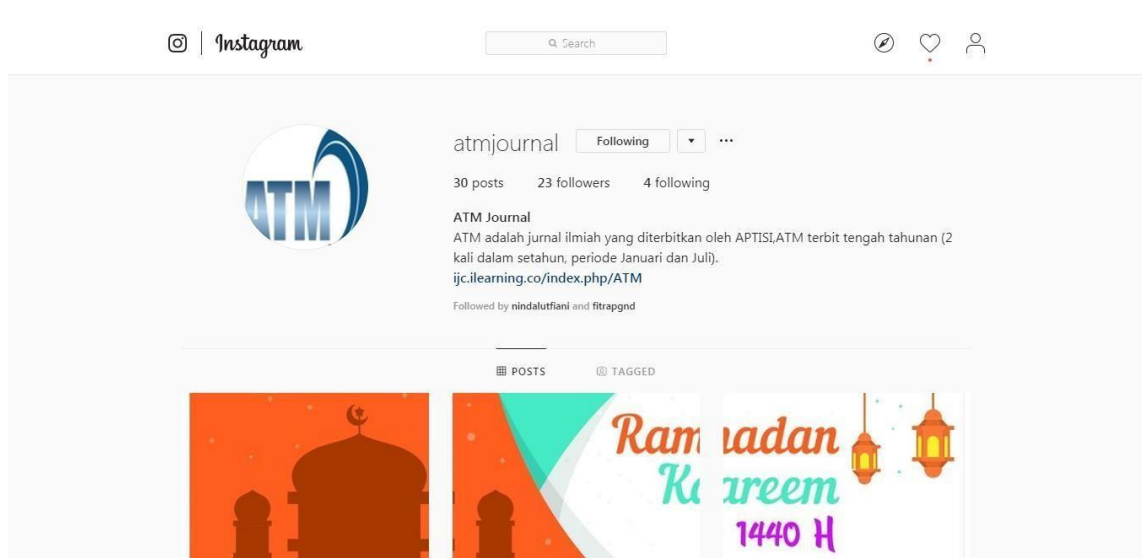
Instagram

Search

ATM

atmjournal Following ▾ ···

30 posts 23 followers 4 following

ATM Journal
ATM adalah jurnal ilmiah yang diterbitkan oleh APTISI,ATM terbit tengah tahunan (2 kali dalam setahun, periode Januari dan Juli).
ijc.ilearning.co/index.php/ATM

Followed by nindalutfiani and fitrapgnd

POSTS TAGGED

Ram adan Ka reem 1440 H